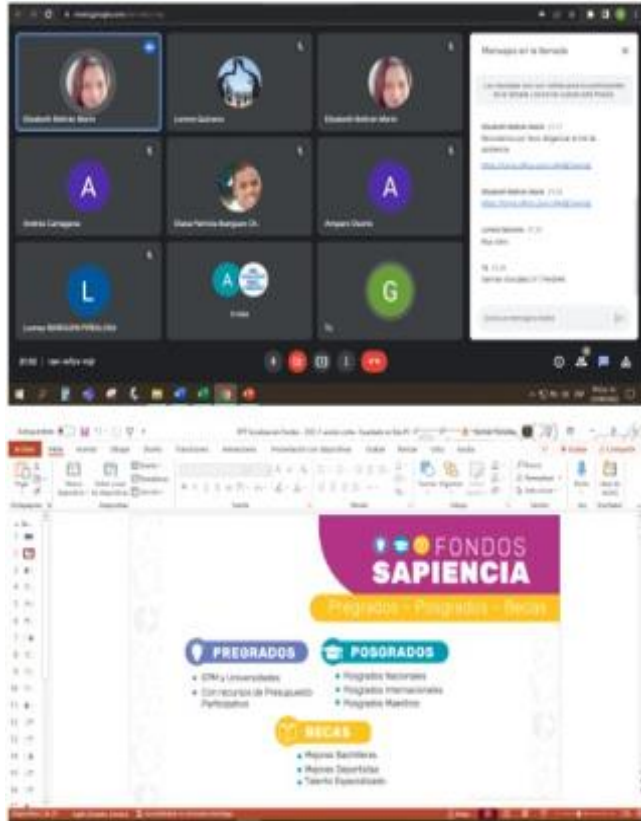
Elizabeth Beltrán Marín

Lorena Quintero

Elizabeth Beltrán Marín

A

Andrea Cartagena

Diana Patricia Burgues Ch.

A

Amparo Osorio

L

Luisa BARBOSA PEÑALOSA

A

3 más

G

Tú

Mensajes en la llamada

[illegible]

Elizabeth Beltrán Marín

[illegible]

Elizabeth Beltrán Marín

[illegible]

Lorena Quintero

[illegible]

Tú

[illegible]

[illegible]

FONDOS SAPIENCIA

Pregrados - Posgrados - Becas

PREGRADOS

• ETM y Universidades
• Con recursos de Presupuesto Participativo

POSGRADOS

• Posgrados Nacionales
• Posgrados Internacionales
• Posgrados Maestros

BECAS

• Mejores Bachilleres
• Mejores Deportistas
• Talento Especializado